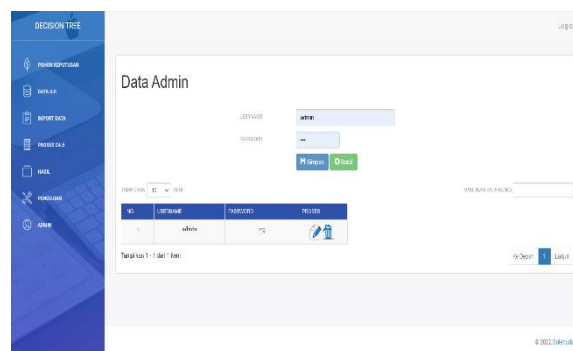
DECISION TREE

POHON KEPUTUSAN
DATA UJI
IMPORT DATA
PROSES C4.5
HASIL
PENGUJIAN
ADMIN

Logo

Data Admin

USERNAME admin
PASSWORD ...

Simpan Batal

TAMPILKAN 10 ITEM

CARI BERDASARKAN KATA KUNCI

| NO. | USERNAME | PASSWORD | PROSES |
|---|---|---|---|
| 1. | admin | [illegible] | |

Tampilkan 1 - 1 dari 1 item

Ke Depan 1 Lanjut

© 2022 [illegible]